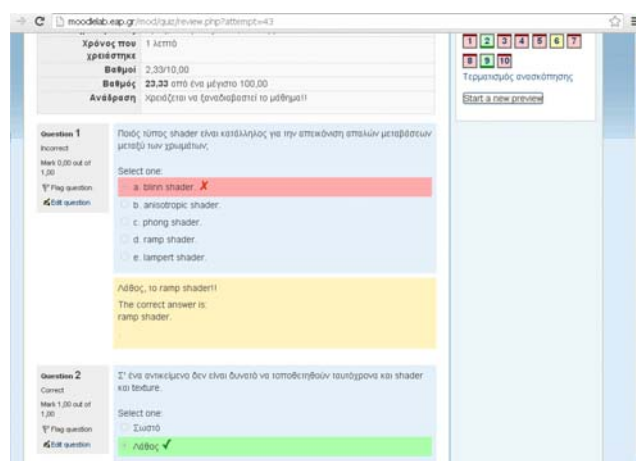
moodlelab.eap.gr/mod/quiz/review.php?attempt=43

| | |
|---|---|
| Χρόνος που χρειάστηκε | 1 λεπτό |
| Βαθμοί | 2,33/10,00 |
| Βαθμός | 23,33 από ένα μέγιστο 100,00 |
| Ανάδραση | Χρειάζεται να ξαναδιαβαστεί το μάθημα!! |

1 2 3 4 5 6 7 8 9 10

Τερματισμός ανασκόπησης

Start a new preview

Question 1
Incorrect
Mark 0,00 out of 1,00
Flag question
Edit question

Ποιός τύπος shader είναι κατάλληλος για την απεικόνιση απαλών μεταβάσεων μεταξύ των χρωμάτων;

Select one:
a. blinn shader. ✗
b. anisotropic shader.
c. phong shader.
d. ramp shader.
e. lampert shader.

Λάθος, το ramp shader!!
The correct answer is:
ramp shader.

Question 2
Correct
Mark 1,00 out of 1,00
Flag question
Edit question

Σ' ένα αντικείμενο δεν είναι δυνατό να τοποθετηθούν ταυτόχρονα και shader και texture.

Select one:
Σωστό
Λάθος ✓